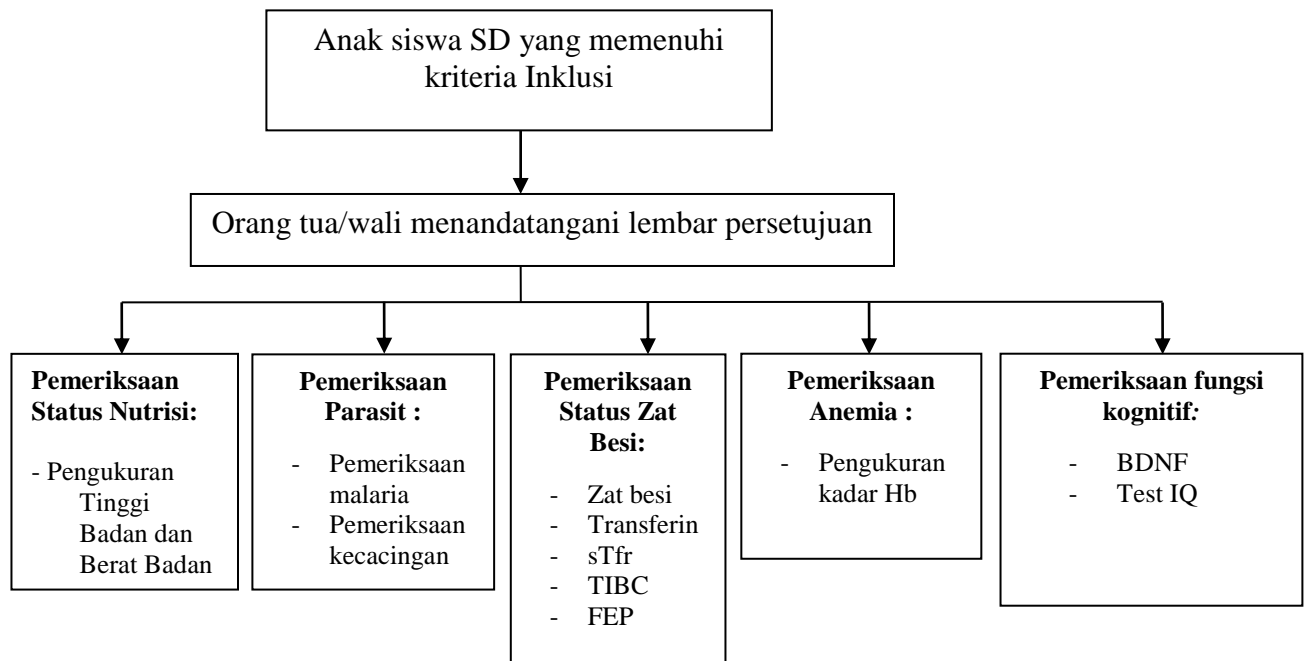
Anak siswa SD yang memenuhi kriteria Inklusi

Orang tua/wali menandatangani lembar persetujuan

Pemeriksaan Status Nutrisi:

- Pengukuran Tinggi Badan dan Berat Badan

Pemeriksaan Parasit :

- Pemeriksaan malaria
- Pemeriksaan kecacingan

Pemeriksaan Status Zat Besi:

- Zat besi
- Transferin
- sTfr
- TIBC
- FEP

Pemeriksaan Anemia :

- Pengukuran kadar Hb

Pemeriksaan fungsi kognitif:

- BDNF
- Test IQ